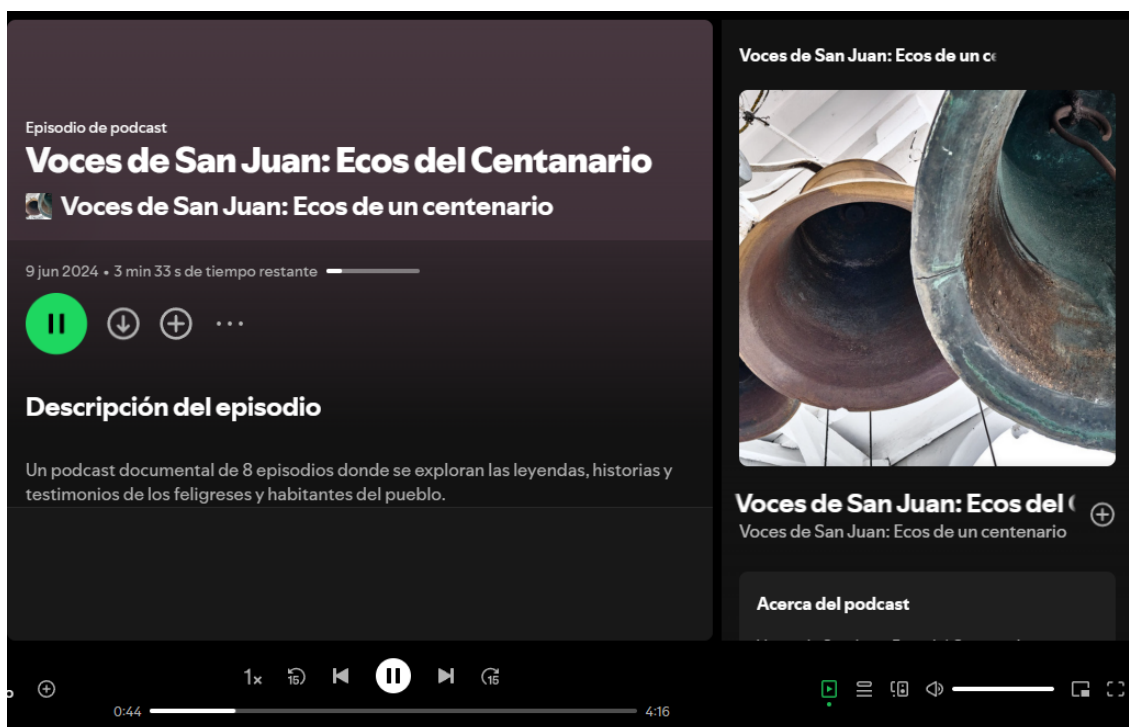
Episodio de podcast

Voces de San Juan: Ecos del Centanario

Voces de San Juan: Ecos de un centenario

9 jun 2024 • 3 min 33 s de tiempo restante

Descripción del episodio

Un podcast documental de 8 episodios donde se exploran las leyendas, historias y testimonios de los feligreses y habitantes del pueblo.

Voces de San Juan: Ecos de un ce

Voces de San Juan: Ecos del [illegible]

Voces de San Juan: Ecos de un centenario

Acerca del podcast

1×

15

15

0:44

4:16